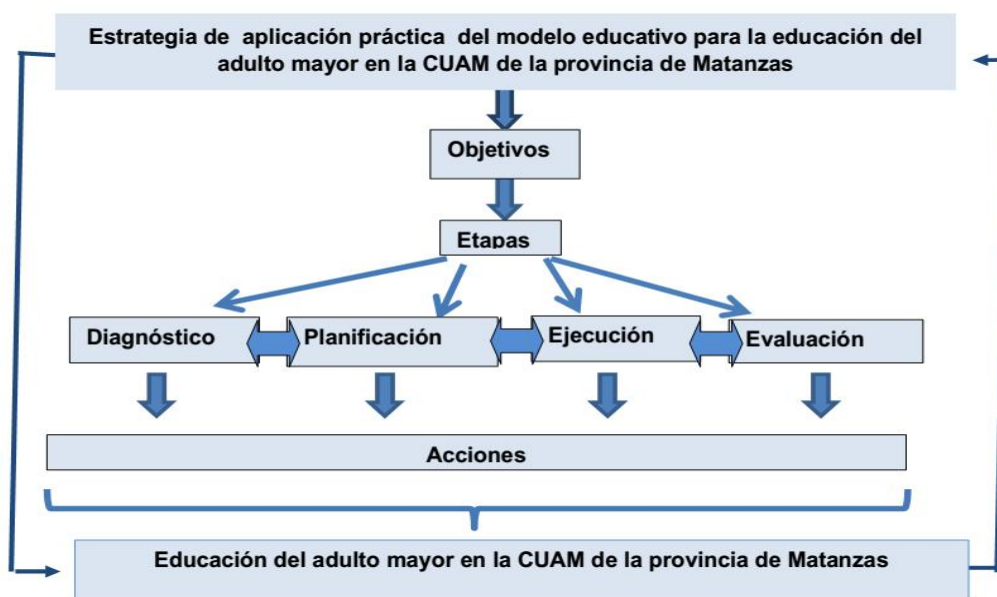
Estrategia de aplicación práctica del modelo educativo para la educación del adulto mayor en la CUAM de la provincia de Matanzas

Objetivos

Etapas

Diagnóstico

Planificación

Ejecución

Evaluación

Acciones

Educación del adulto mayor en la CUAM de la provincia de Matanzas